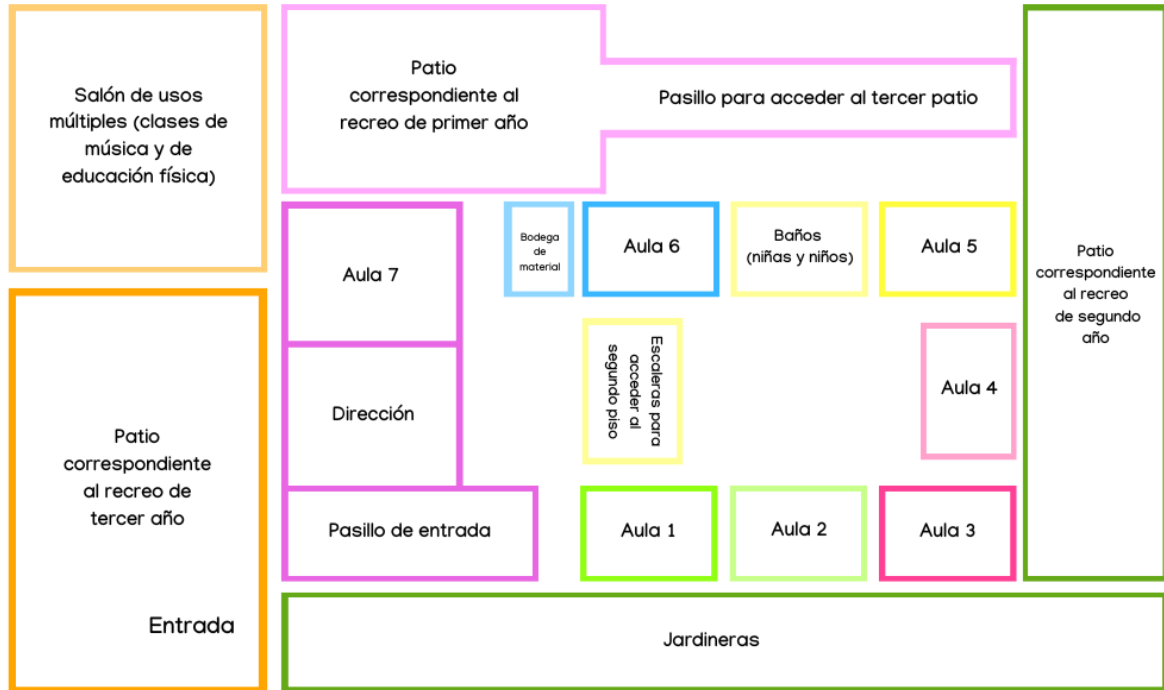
Salón de usos múltiples (clases de música y de educación física)

Patio correspondiente al recreo de primer año

Pasillo para acceder al tercer patio

Patio correspondiente al recreo de segundo año

Aula 7

Bodega de material

Aula 6

Baños (niñas y niños)

Aula 5

Escaleras para acceder al segundo piso

Aula 4

Dirección

Patio correspondiente al recreo de tercer año

Pasillo de entrada

Aula 1

Aula 2

Aula 3

Entrada

Jardineras